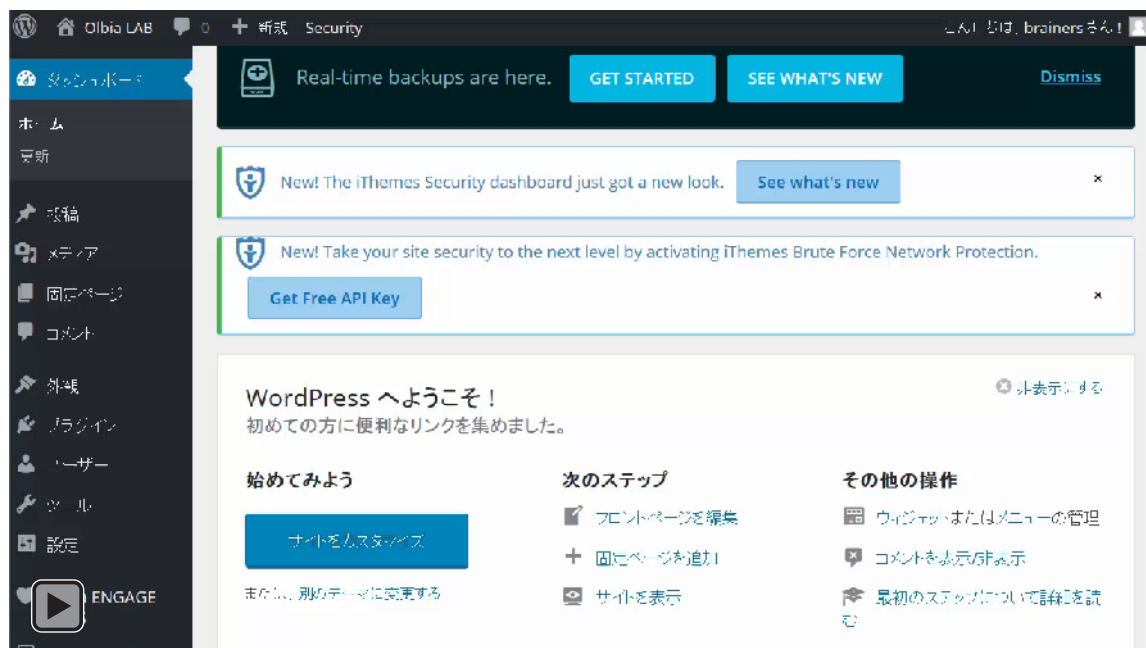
Olbia LAB 0 + 新規 Security こんにちは、brainers さん！

ダッシュボード
ホーム
更新
投稿
メディア
固定ページ
コメント
外観
プラグイン
ユーザー
ツール
設定
ENGAGE

Real-time backups are here. GET STARTED SEE WHAT'S NEW Dismiss

New! The iThemes Security dashboard just got a new look. See what's new ×

New! Take your site security to the next level by activating iThemes Brute Force Network Protection.

Get Free API Key ×

WordPress へようこそ！
初めての方に便利なリンクを集めました。

非表示にする

始めてみよう
サイトをカスタマイズ
または、別のテーマに変更する

次のステップ
フロントページを編集
固定ページを追加
サイトを表示

その他の操作
ウィジェットまたはメニューの管理
コメントを表示/非表示
最初のステップについて詳細を読む